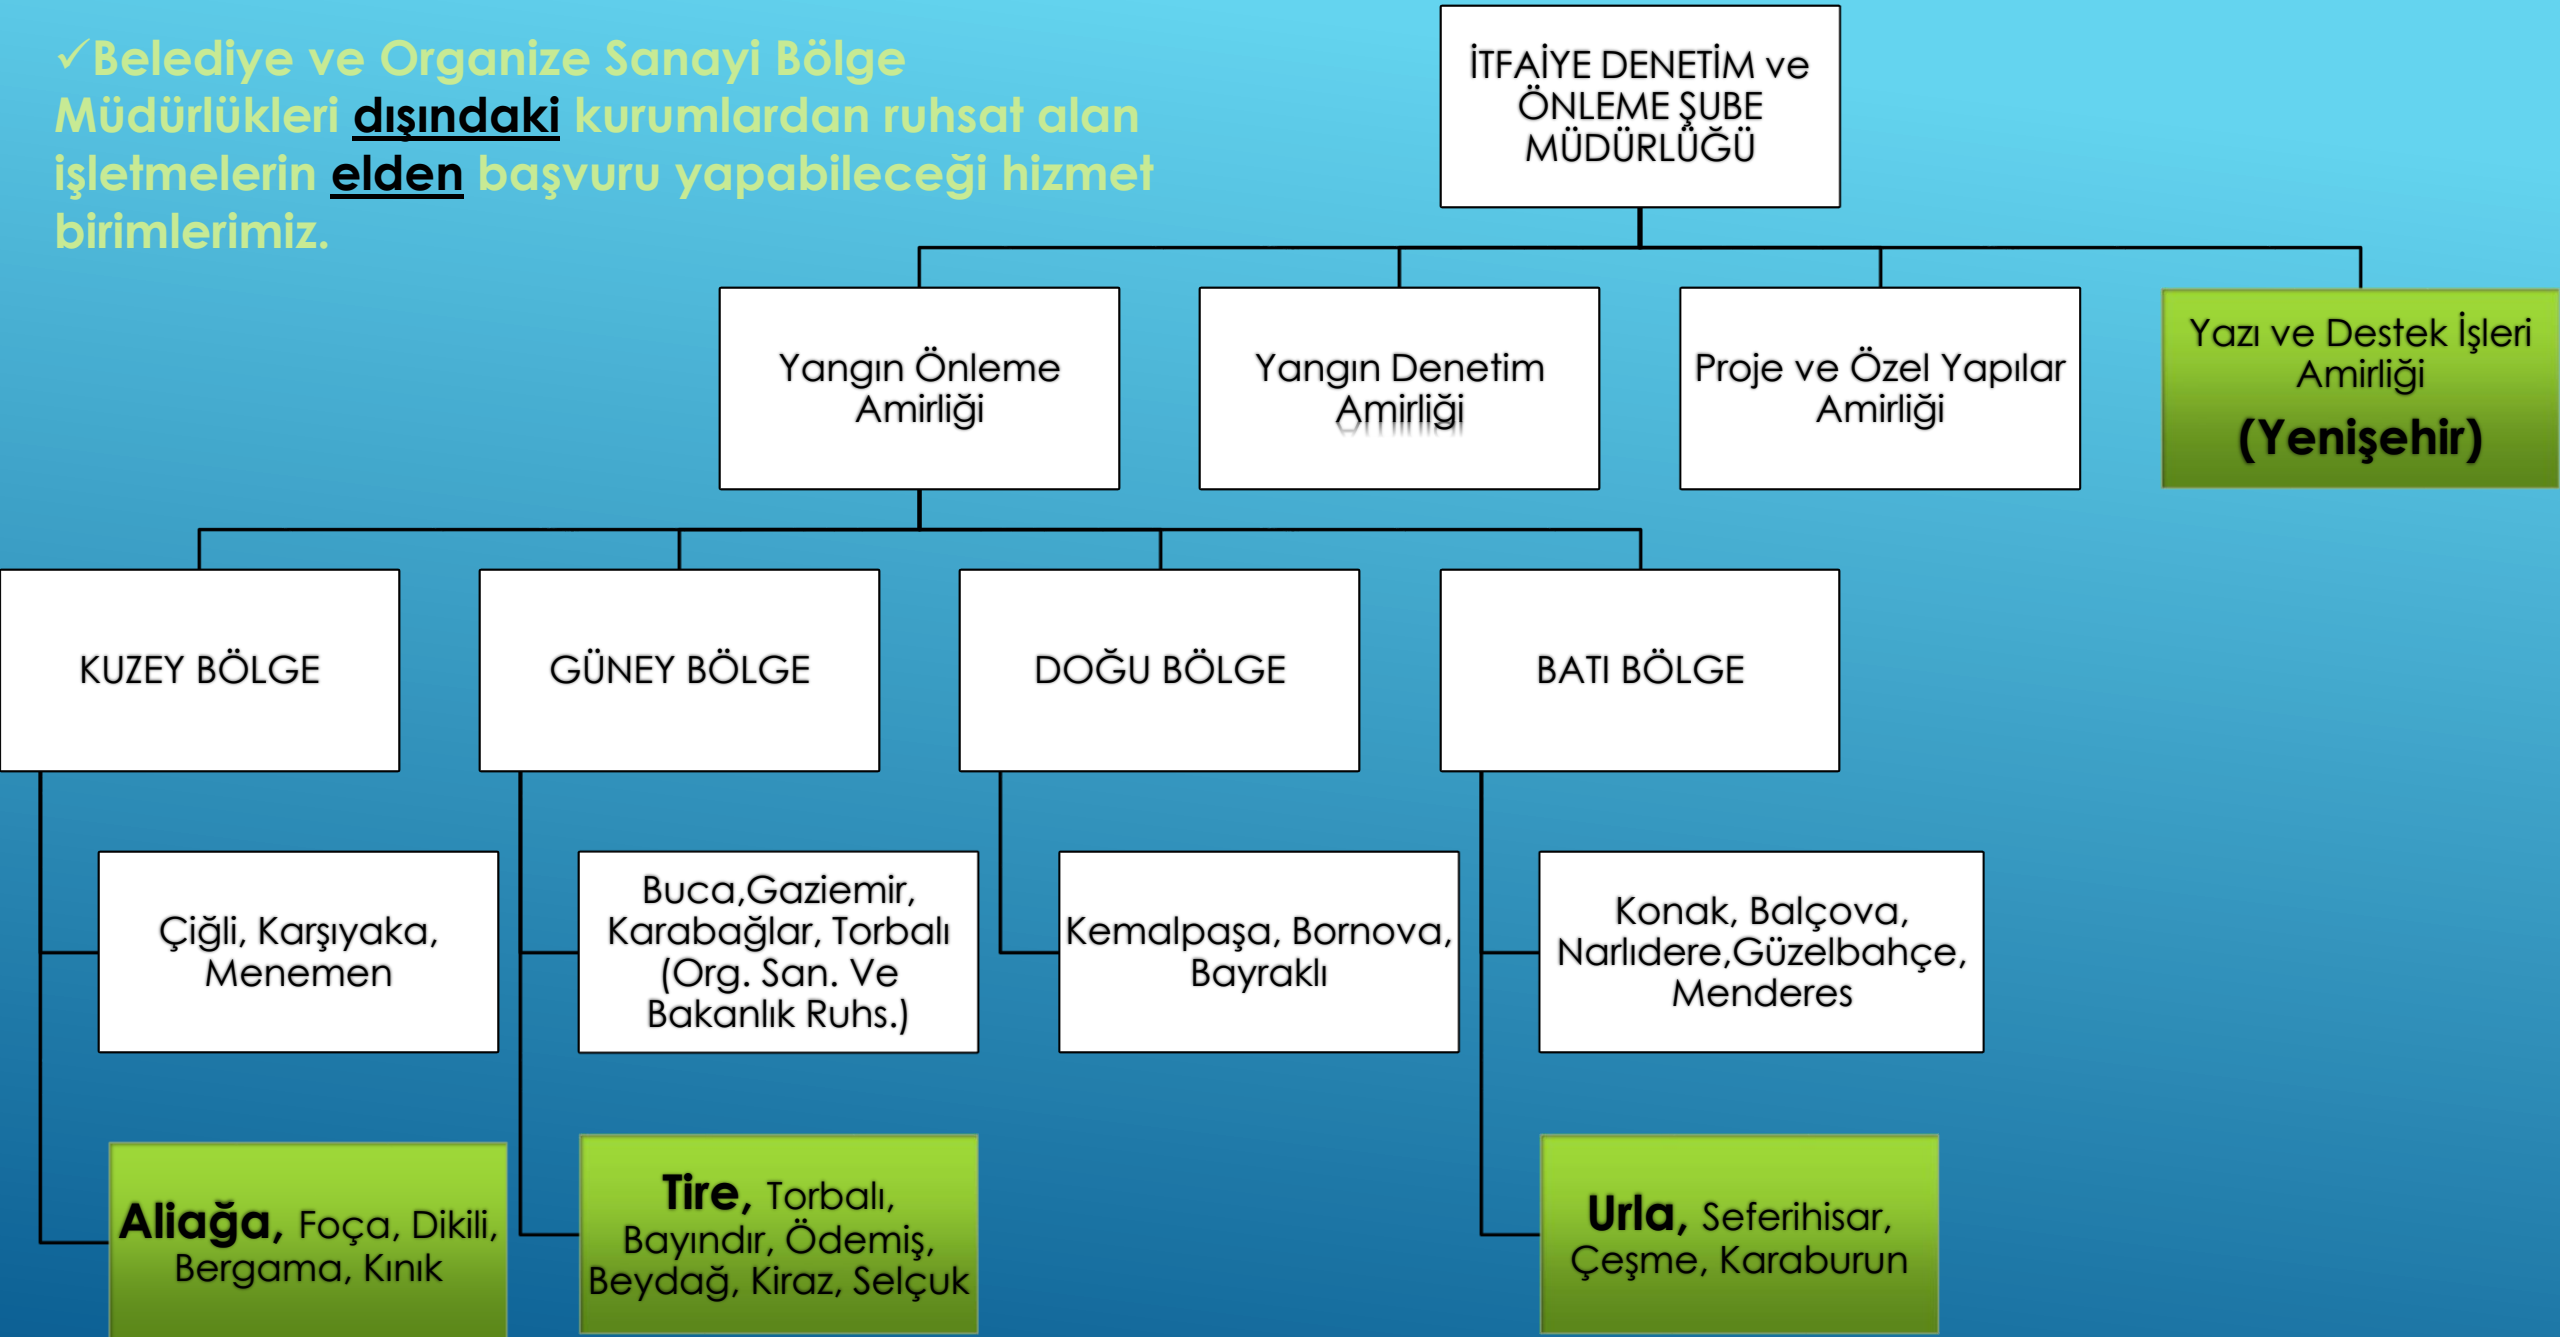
✓Belediye ve Organize Sanayi Bölge Müdürlükleri dışındaki kurumlardan ruhsat alan işletmelerin elden başvuru yapabileceği hizmet birimlerimiz.

İTFAİYE DENETİM ve ÖNLEME ŞUBE MÜDÜRLÜĞÜ

Yangın Önleme Amirliği

Yangın Denetim Amirliği

Proje ve Özel Yapılar Amirliği

Yazı ve Destek İşleri Amirliği (Yenişehir)

KUZEY BÖLGE

GÜNEY BÖLGE

DOĞU BÖLGE

BATI BÖLGE

Çiğli, Karşıyaka, Menemen

Buca,Gaziemir, Karabağlar, Torbalı (Org. San. Ve Bakanlık Ruhs.)

Kemalpaşa, Bornova, Bayraklı

Konak, Balçova, Narlıdere,Güzelbahçe, Menderes

Aliağa, Foça, Dikili, Bergama, Kınık

Tire, Torbalı, Bayındır, Ödemiş, Beydağ, Kiraz, Selçuk

Urla, Seferihisar, Çeşme, Karaburun